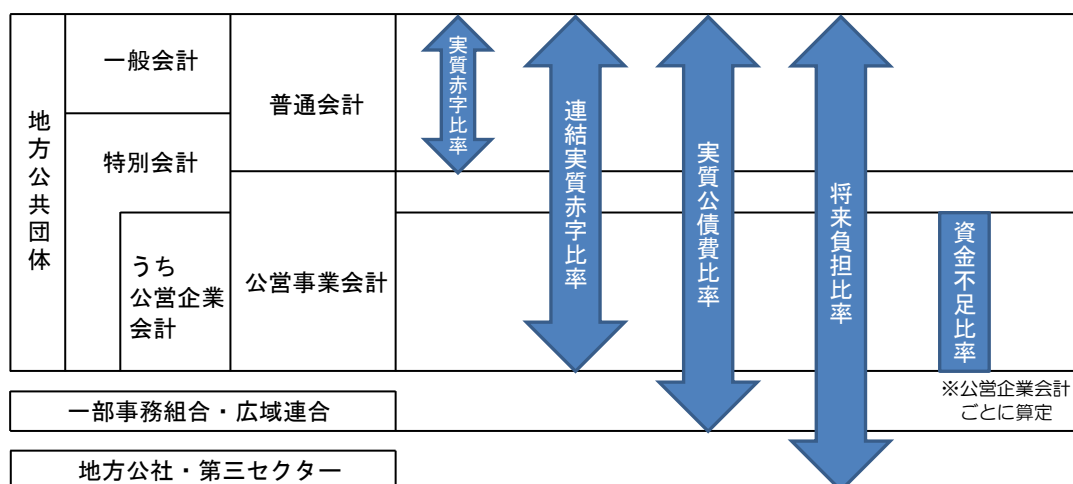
地方公共団体

一般会計

特別会計

うち公営企業会計

普通会計

公営事業会計

実質赤字比率

連結実質赤字比率

実質公債費比率

将来負担比率

資金不足比率

※公営企業会計ごとに算定

一部事務組合・広域連合

地方公社・第三セクター